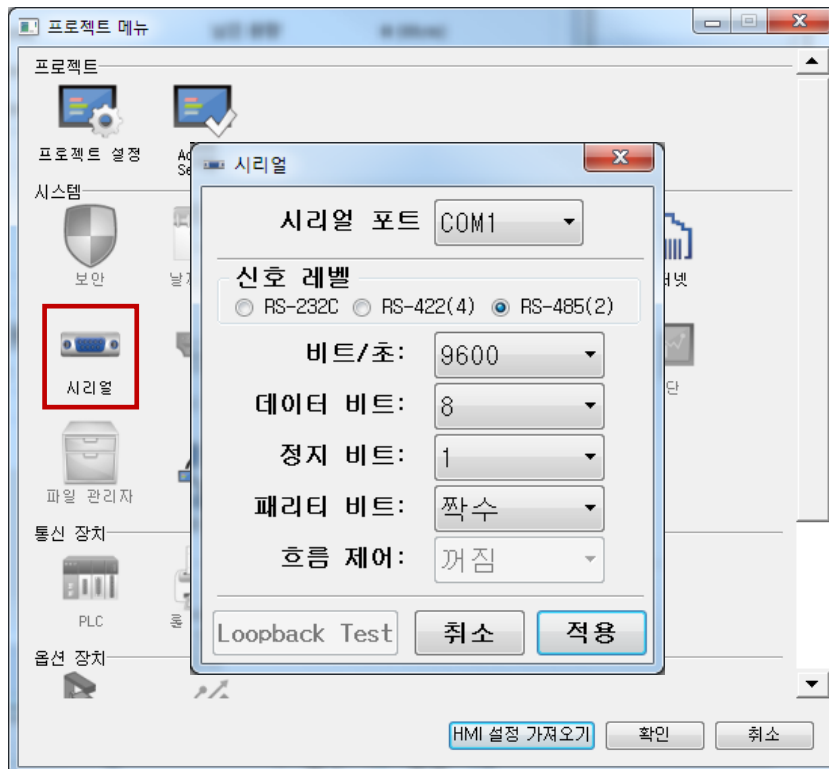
프로젝트 메뉴

프로젝트

프로젝트 설정

Ac
Se

시스템

보안

날

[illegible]넷

시리얼

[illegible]단

파일 관리자

통신 장치

PLC

옵션 장치

시리얼

시리얼 포트 COM1

신호 레벨

RS-232C RS-422(4) RS-485(2)

비트/초: 9600

데이터 비트: 8

정지 비트: 1

패리티 비트: 짝수

흐름 제어: 꺼짐

Loopback Test 취소 적용

HMI 설정 가져오기 확인 취소